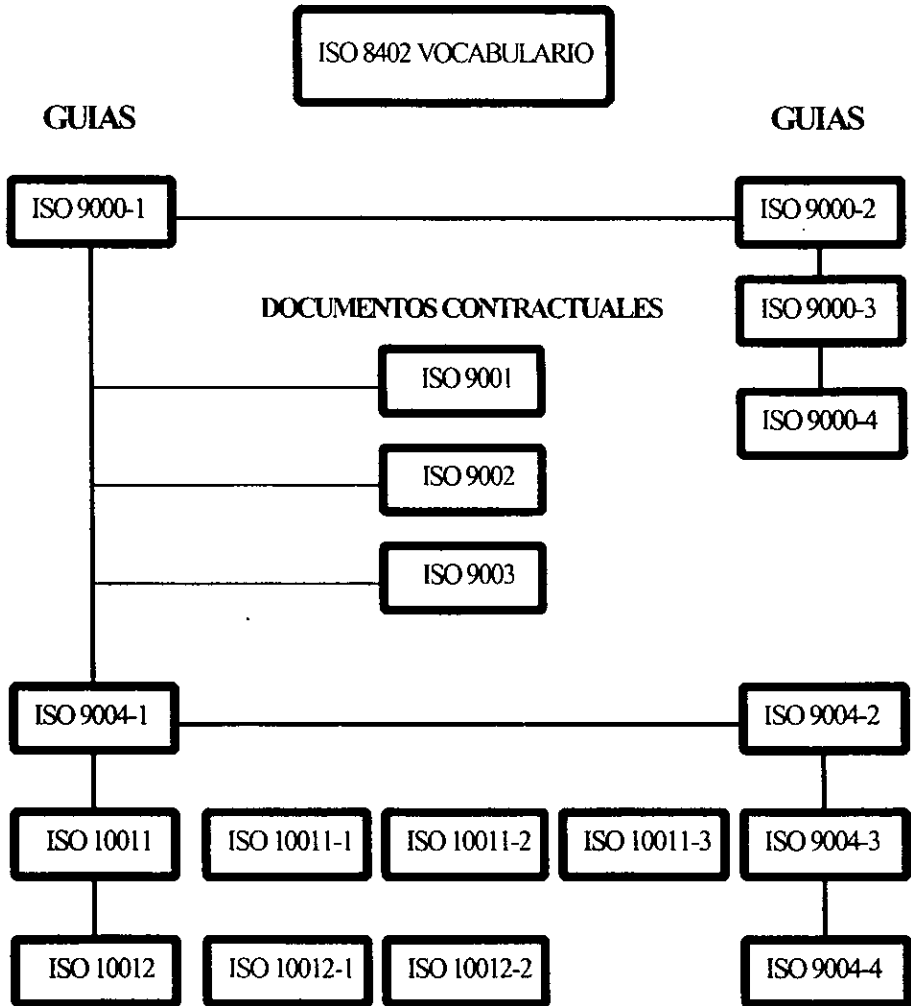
ISO 8402 VOCABULARIO

GUIAS

GUIAS

ISO 9000-1

ISO 9000-2

ISO 9000-3

ISO 9000-4

DOCUMENTOS CONTRACTUALES

ISO 9001

ISO 9002

ISO 9003

ISO 9004-1

ISO 9004-2

ISO 10011

ISO 10011-1

ISO 10011-2

ISO 10011-3

ISO 9004-3

ISO 10012

ISO 10012-1

ISO 10012-2

ISO 9004-4